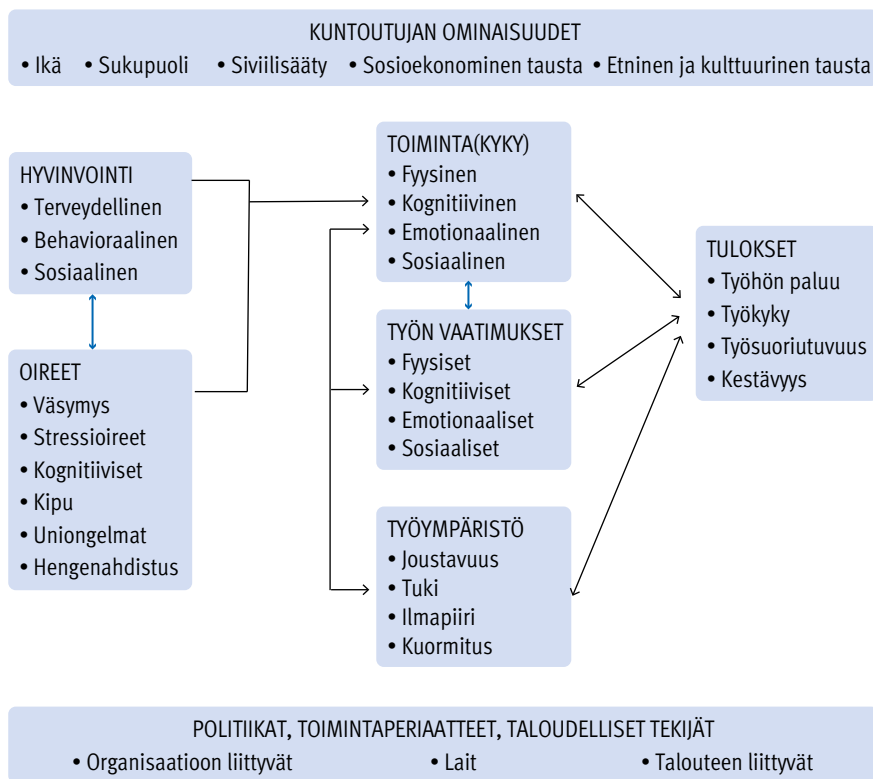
KUNTOUTUJAN OMINAISUUDET
• Ikä • Sukupuoli • Siviilisääty • Sosioekonominen tausta • Etninen ja kulttuurinen tausta

HYVINVOINTI
• Terveydellinen
• Behavioraalinen
• Sosiaalinen

OIREET
• Väsymys
• Stressioireet
• Kognitiiviset
• Kipu
• Uniongelmat
• Hengenahdistus

TOIMINTA(KYKY)
• Fyysinen
• Kognitiivinen
• Emotionaalinen
• Sosiaalinen

TYÖN VAATIMUKSET
• Fyysiset
• Kognitiiviset
• Emotionaaliset
• Sosiaaliset

TYÖYMPÄRISTÖ
• Joustavuus
• Tuki
• Ilmapiiri
• Kuormitus

TULOKSET
• Työhön paluu
• Työkyky
• Työsuoriutuvuus
• Kestävyys

POLITIIKAT, TOIMINTAPERIAATTEET, TALOUDELLISET TEKIJÄT
• Organisaatioon liittyvät • Lait • Talouteen liittyvät